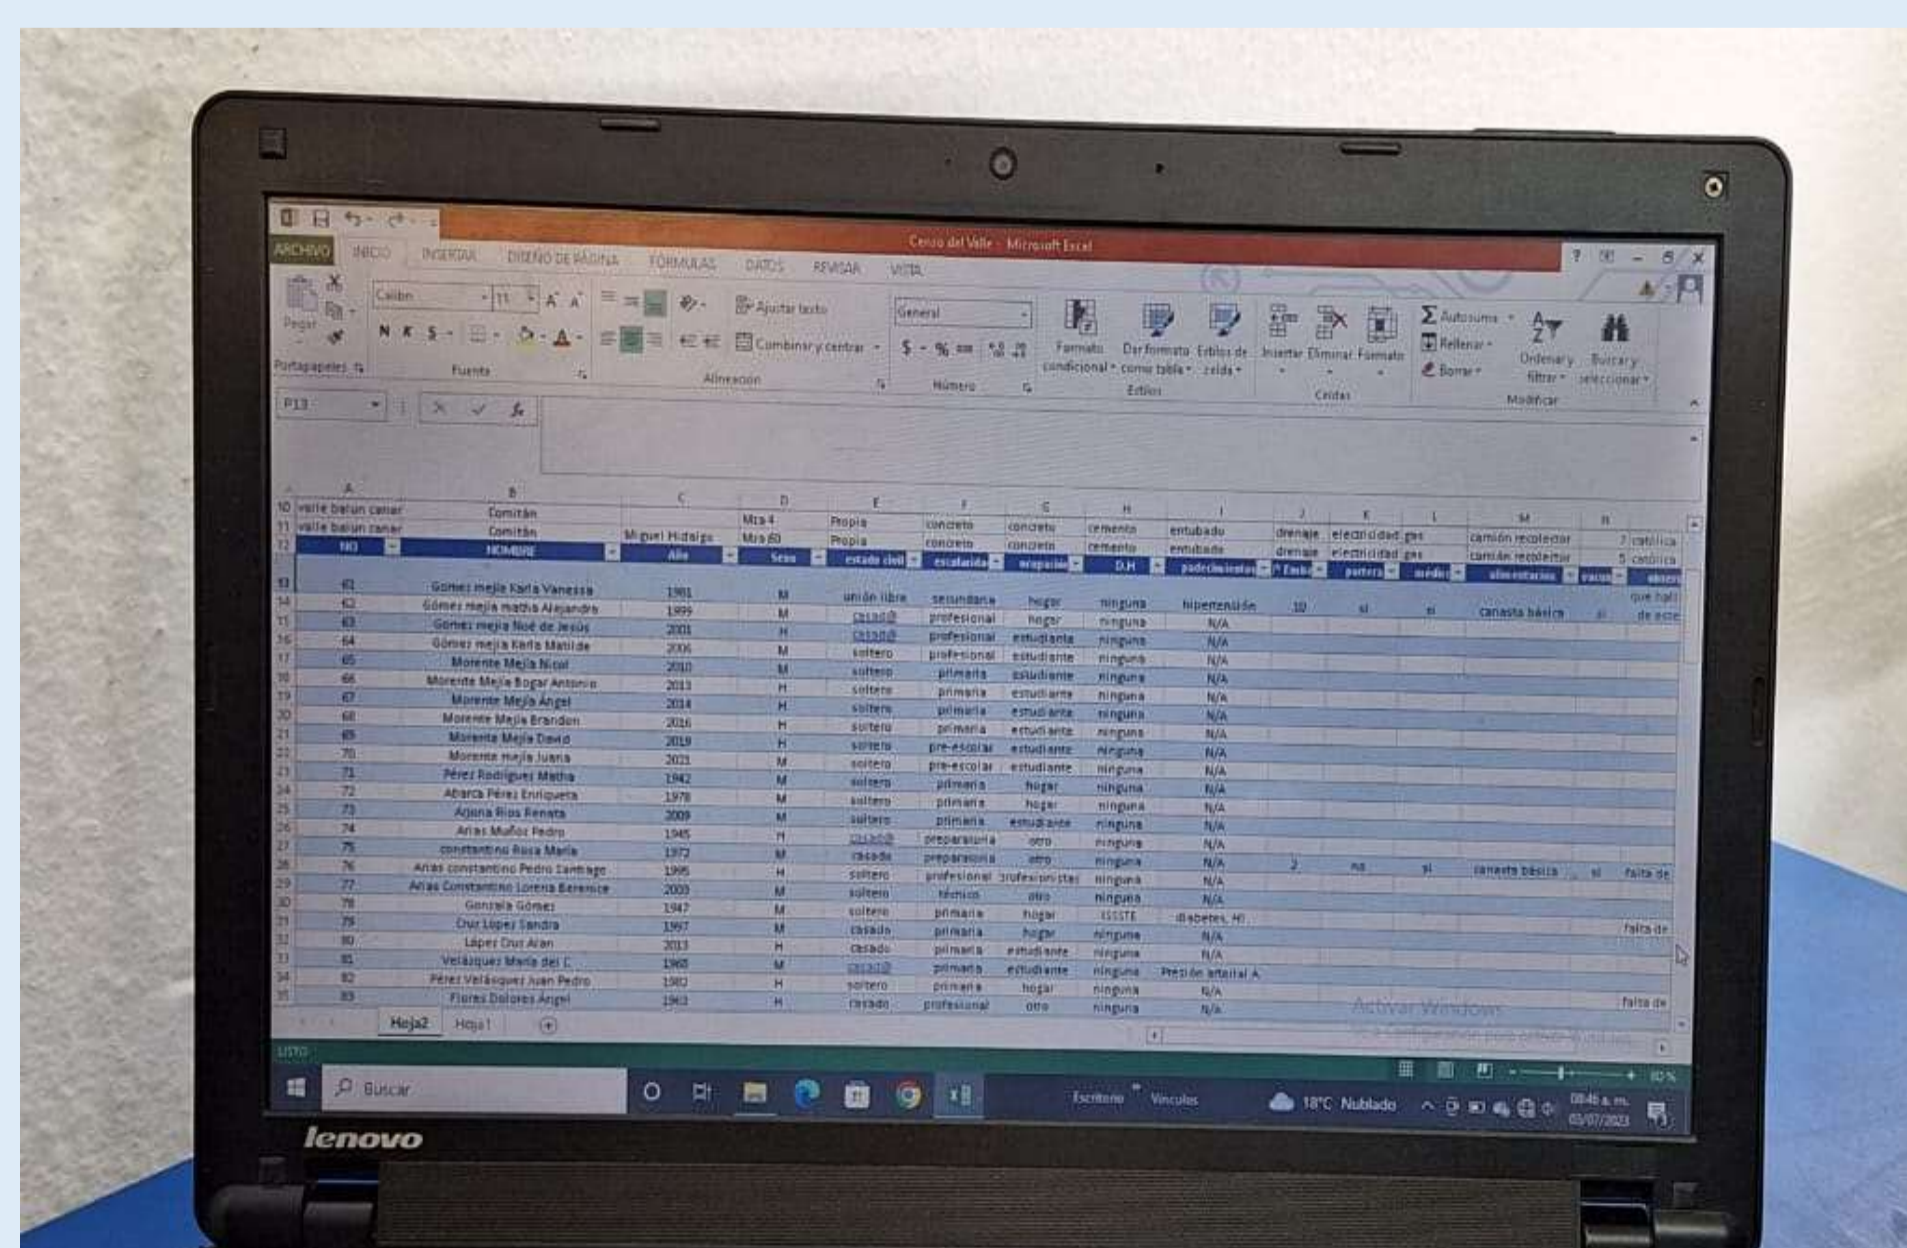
Censo del Valle - Microsoft Excel

ARCHIVO INICIO INSERTAR DISEÑO DE PÁGINA FÓRMULAS DATOS REVISAR VISTA

Pegar Portapapeles Calibri 11 N K S Fuente Ajustar texto Combinar y centrar Alineación General $ % Número Formato condicional Dar formato como tabla Estilos de celda Estilos Insertar Eliminar Formato Celdas Autosuma Rellenar Borrar Ordenar y filtrar Buscar y seleccionar Modificar

P13

| | A | B | C | D | E | F | G | H | I | J | K | L | M | N |
|---|---|---|---|---|---|---|---|---|---|---|---|---|---|---|
| 10 | valle balun canar | Comitán | | Mza 4 | Propia | concreto | concreto | cemento | entubado | | | | | |
| 11 | valle balun canar | Comitán | Miguel Hidalgo | Mza 60 | Propia | concreto | concreto | cemento | entubado | drenaje | electricidad | gas | camión recolector | 7 católica |
| 12 | NO | NOMBRE | Año | Sexo | estado civil | escolaridad | ocupación | D.H | padecimientos | | | | camión recolector | 5 católica |
| 13 | 61 | Gomez mejia Karla Vanessa | 1981 | M | | | | | | | | | | |
| 14 | 62 | Gomez mejia martha Alejandra | 1999 | M | unión libre | secundaria | hogar | ninguna | hipertensión | 10 | si | si | canasta básica | si |
| 15 | 63 | Gomez mejia Noé de Jesús | 2001 | H | casad@ | profesional | hogar | ninguna | N/A | | | | | |
| 16 | 64 | Gomez mejia Karla Matilde | 2006 | M | casad@ | profesional | estudiante | ninguna | N/A | | | | | |
| 17 | 65 | Morente Mejia Nicol | 2010 | M | soltero | profesional | estudiante | ninguna | N/A | | | | | |
| 18 | 66 | Morente Mejia Edgar Antonio | 2013 | H | soltero | primaria | estudiante | ninguna | N/A | | | | | |
| 19 | 67 | Morente Mejia Angel | 2014 | H | soltero | primaria | estudiante | ninguna | N/A | | | | | |
| 20 | 68 | Morente Mejia Brandon | 2016 | H | soltero | primaria | estudiante | ninguna | N/A | | | | | |
| 21 | 69 | Morente Mejia David | 2019 | H | soltero | primaria | estudiante | ninguna | N/A | | | | | |
| 22 | 70 | Morente mejia Juana | 2021 | M | soltero | pre-escolar | estudiante | ninguna | N/A | | | | | |
| 23 | 71 | Pérez Rodriguez Martha | 1942 | M | soltero | pre-escolar | estudiante | ninguna | N/A | | | | | |
| 24 | 72 | Abarca Pérez Enriqueta | 1978 | M | soltero | primaria | hogar | ninguna | N/A | | | | | |
| 25 | 73 | Arjona Rios Renata | 2009 | M | soltero | primaria | hogar | ninguna | N/A | | | | | |
| 26 | 74 | Arias Muñoz Pedro | 1945 | H | soltero | primaria | estudiante | ninguna | N/A | | | | | |
| 27 | 75 | constantino Rosa Maria | 1972 | M | casad@ | preparatoria | otro | ninguna | N/A | | | | | |
| 28 | 76 | Arias constantino Pedro Santiago | 1995 | H | casado | preparatoria | otro | ninguna | N/A | 2 | no | si | canasta básica | si |
| 29 | 77 | Arias Constantino Lorena Berenice | 2003 | M | soltero | profesional | profesionistas | ninguna | N/A | | | | | |
| 30 | 78 | Gonzalo Gómez | 1947 | M | soltero | técnico | otro | ninguna | N/A | | | | | |
| 31 | 79 | Cruz López Sandra | 1997 | M | soltero | primaria | hogar | ISSSTE | diabetes, HI | | | | | |
| 32 | 80 | López Cruz Alan | 2013 | H | casado | primaria | hogar | ninguna | N/A | | | | | |
| 33 | 81 | Velázquez Maria del C | 1960 | M | casado | primaria | estudiante | ninguna | N/A | | | | | |
| 34 | 82 | Pérez Velásquez Juan Pedro | 1982 | H | casad@ | primaria | estudiante | ninguna | Presión arterial A | | | | | |
| 35 | 83 | Flores Dolores Angel | 1963 | H | soltero | primaria | hogar | ninguna | N/A | | | | | |
| | | | | | casado | profesional | otro | ninguna | N/A | | | | | |

que hall de acce
falta de
falta de
falta de

Hoja2 Hoja1

LISTO

Activar Windows

Buscar Escritorio Vínculos 18°C Nublado 08:46 a. m. 03/07/2023

lenovo